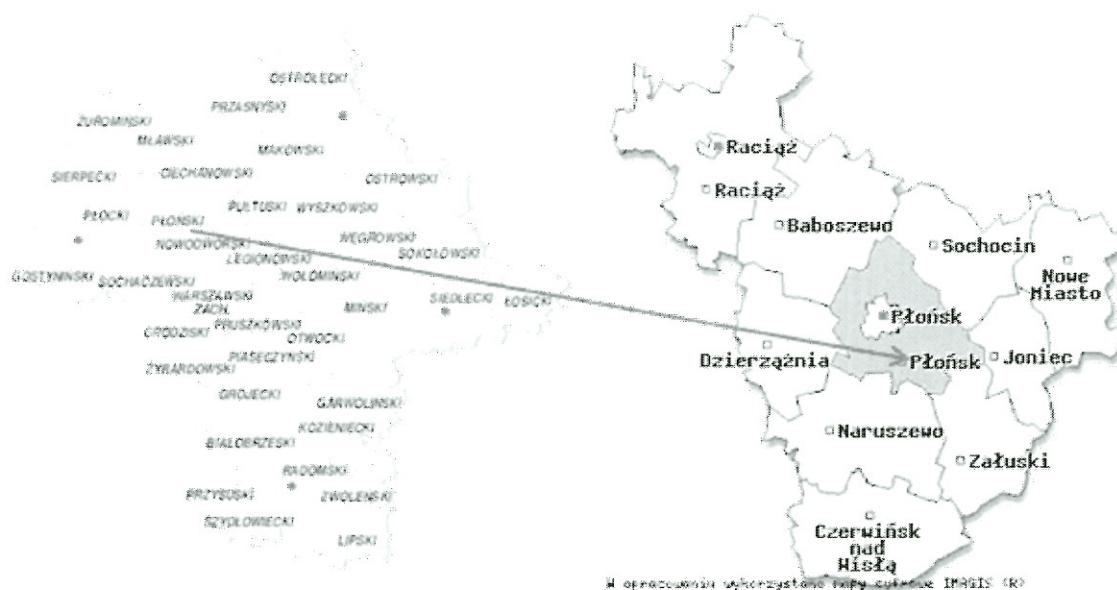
OSTROŁĘCKI
PRZASNYSKI
ŻUROMIŃSKI
MŁAWSKI
MAKOWSKI
SIERPECKI
CIECHANOWSKI
OSTROWSKI
PŁOCKI
PŁOŃSKI
PUŁTUSKI
WYSZKOWSKI
NOWODWORSKI
WĘGROWSKI
SOKOŁOWSKI
LEGIONOWSKI
WOŁOMIŃSKI
GOSTYNIŃSKI
SOCHACZEWSKI
WARSZAWSKI ZACH.
MIŃSKI
SIEDLECKI
ŁOSICKI
GRODZISKI
PRUSZKOWSKI
OTWOCKI
PIASECZYŃSKI
ŻYRARDOWSKI
GRÓJECKI
GARWOLIŃSKI
KOZIENICKI
BIAŁOBRZESKI
RADOMSKI
PRZYSUSKI
ZWOLEŃSKI
SZYDŁOWIECKI
LIPSKI

Raciąż
Raciąż
Baboszewo
Sochocin
Nowe Miasto
Płońsk
Dzierzążnia
Płońsk
Joniec
Naruszewo
Załuski
Czerwińsk nad Wisłą
W opracowaniu wykorzystano mapy cyfrowe IMAGIS (R)